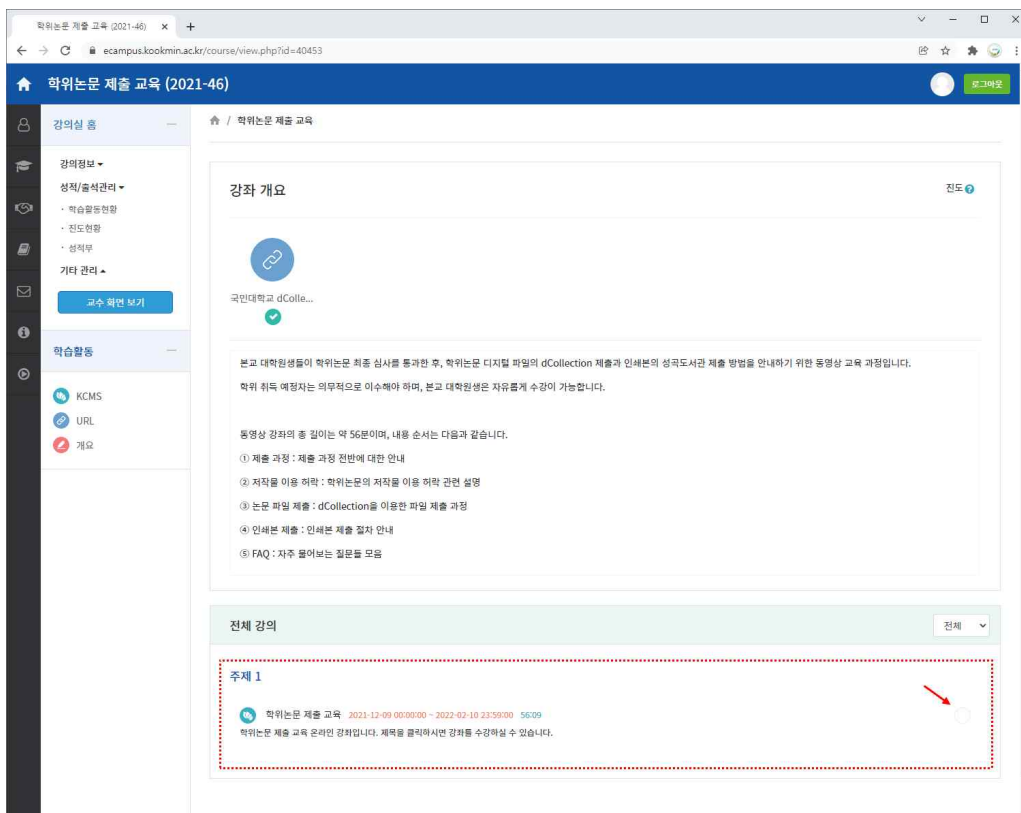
학위논문 제출 교육 (2021-46) × +

ecampus.kookmin.ac.kr/course/view.php?id=40453

학위논문 제출 교육 (2021-46)

로그아웃

강의실 홈

강의정보
성적/출석관리
· 학습활동현황
· 진도현황
· 성적부
기타 관리

교수 화면 보기

학습활동

KCMS
URL
개요

학위논문 제출 교육

강좌 개요

진도

국민대학교 dColle...

본교 대학원생들이 학위논문 최종 심사를 통과한 후, 학위논문 디지털 파일의 dCollection 제출과 인쇄본의 성곡도서관 제출 방법을 안내하기 위한 동영상 교육 과정입니다.

학위 취득 예정자는 의무적으로 이수해야 하며, 본교 대학원생은 자유롭게 수강이 가능합니다.

동영상 강좌의 총 길이는 약 56분이며, 내용 순서는 다음과 같습니다.

① 제출 과정 : 제출 과정 전반에 대한 안내

② 저작물 이용 허락 : 학위논문의 저작물 이용 허락 관련 설명

③ 논문 파일 제출 : dCollection을 이용한 파일 제출 과정

④ 인쇄본 제출 : 인쇄본 제출 절차 안내

⑤ FAQ : 자주 물어보는 질문들 모음

전체 강의

전체

주제 1

학위논문 제출 교육 2021-12-09 00:00:00 ~ 2022-02-10 23:59:00 56:09

학위논문 제출 교육 온라인 강좌입니다. 제목을 클릭하시면 강좌를 수강하실 수 있습니다.